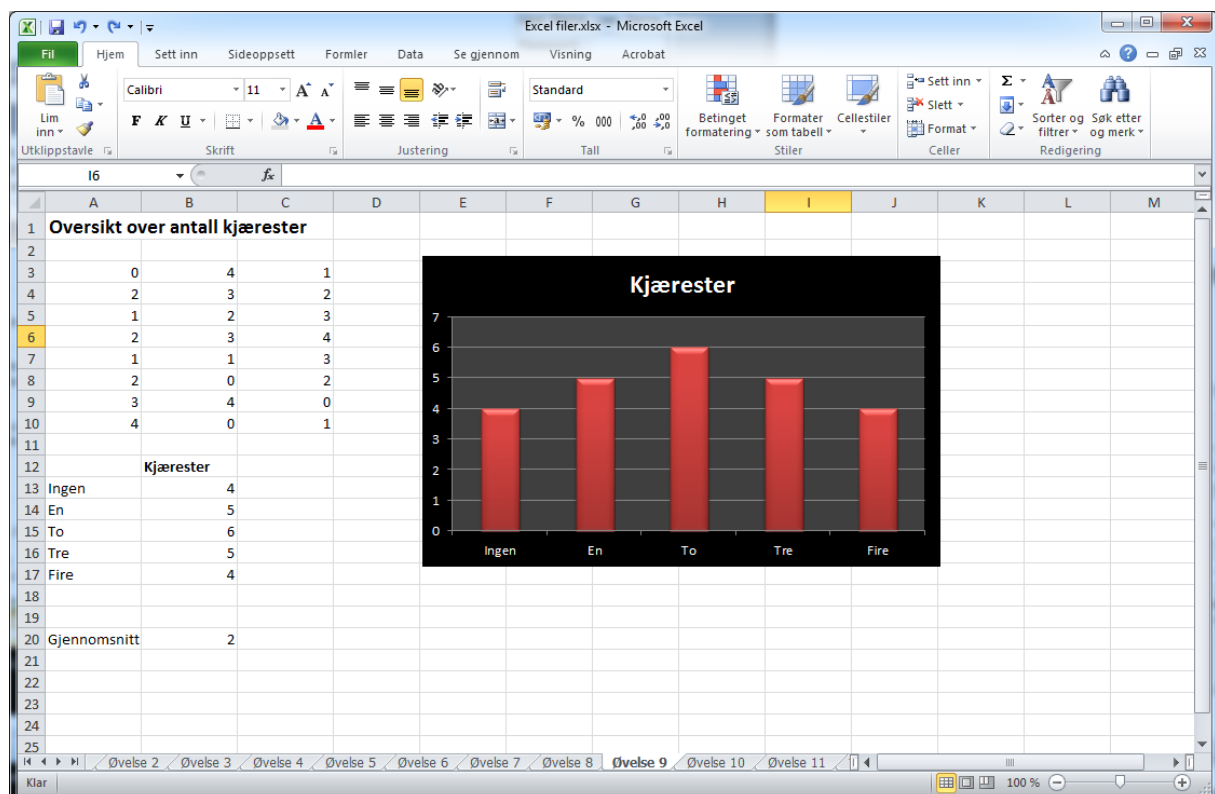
Excel filer.xlsx - Microsoft Excel

Fil | Hjem | Sett inn | Sideoppsett | Formler | Data | Se gjennom | Visning | Acrobat

Lim inn | Utklippstavle
Calibri | 11 | F K U | Skrift
Justering
Standard | % 000 | Tall
Betinget formatering | Formater som tabell | Cellestiler | Stiler
Sett inn | Slett | Format | Celler
Σ | Sorter og filtrer | Søk etter og merk | Redigering

I6 | $f_x$

| | A | B | C | D | E | F | G | H | I | J | K | L | M |
|---|---|---|---|---|---|---|---|---|---|---|---|---|---|
| 1 | Oversikt over antall kjærester | | | | | | | | | | | | |
| 2 | | | | | | | | | | | | | |
| 3 | 0 | 4 | 1 | | | | | | | | | | |
| 4 | 2 | 3 | 2 | | | | | | | | | | |
| 5 | 1 | 2 | 3 | | | | | | | | | | |
| 6 | 2 | 3 | 4 | | | | | | | | | | |
| 7 | 1 | 1 | 3 | | | | | | | | | | |
| 8 | 2 | 0 | 2 | | | | | | | | | | |
| 9 | 3 | 4 | 0 | | | | | | | | | | |
| 10 | 4 | 0 | 1 | | | | | | | | | | |
| 11 | | | | | | | | | | | | | |
| 12 | | Kjærester | | | | | | | | | | | |
| 13 | Ingen | 4 | | | | | | | | | | | |
| 14 | En | 5 | | | | | | | | | | | |
| 15 | To | 6 | | | | | | | | | | | |
| 16 | Tre | 5 | | | | | | | | | | | |
| 17 | Fire | 4 | | | | | | | | | | | |
| 18 | | | | | | | | | | | | | |
| 19 | | | | | | | | | | | | | |
| 20 | Gjennomsnitt | 2 | | | | | | | | | | | |
| 21 | | | | | | | | | | | | | |
| 22 | | | | | | | | | | | | | |
| 23 | | | | | | | | | | | | | |
| 24 | | | | | | | | | | | | | |
| 25 | | | | | | | | | | | | | |

Kjærester
7
6
5
4
3
2
1
0
Ingen | En | To | Tre | Fire

Øvelse 2 | Øvelse 3 | Øvelse 4 | Øvelse 5 | Øvelse 6 | Øvelse 7 | Øvelse 8 | Øvelse 9 | Øvelse 10 | Øvelse 11

Klar | 100 %